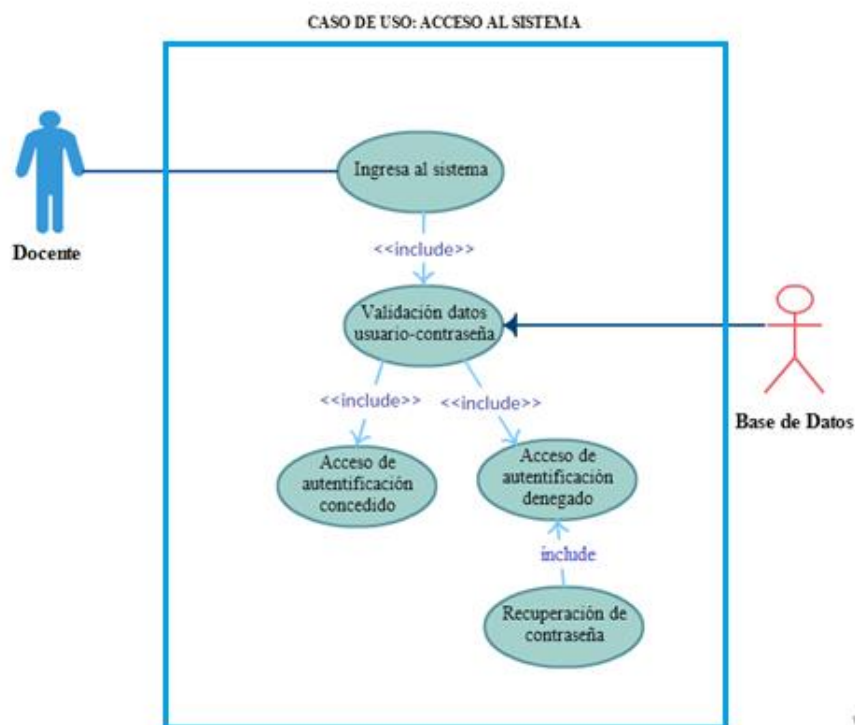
CASO DE USO: ACCESO AL SISTEMA

Docente

Ingresa al sistema

<<include>>

Validación datos usuario-contraseña

Base de Datos

<<include>>

<<include>>

Acceso de autentificación concedido

Acceso de autentificación denegado

include

Recuperación de contraseña